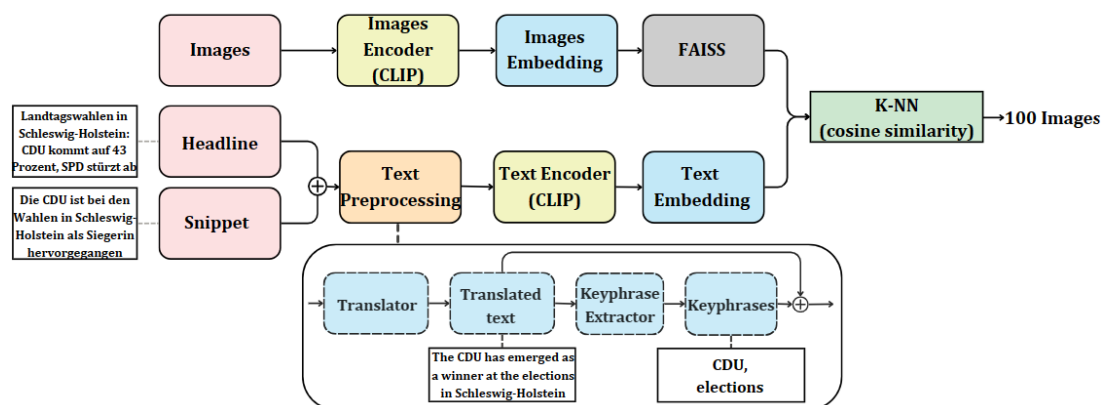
Images

Images Encoder (CLIP)

Images Embedding

FAISS

Landtagswahlen in Schleswig-Holstein: CDU kommt auf 43 Prozent, SPD stürzt ab

Headline

K-NN (cosine similarity)

→100 Images

Text Preprocessing

Text Encoder (CLIP)

Text Embedding

Die CDU ist bei den Wahlen in Schleswig-Holstein als Siegerin hervorgegangen

Snippet

Translator

Translated text

Keyphrase Extractor

Keyphrases

The CDU has emerged as a winner at the elections in Schleswig-Holstein

CDU, elections